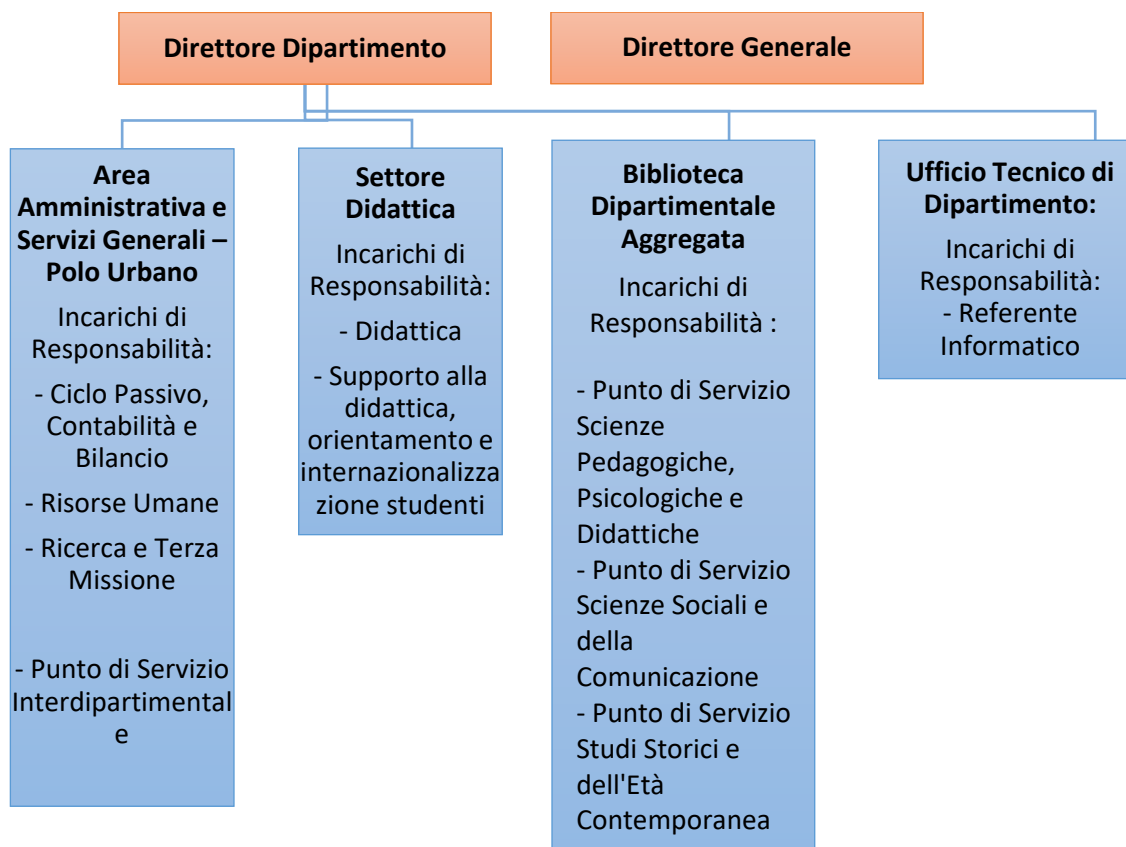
Direttore Dipartimento

Direttore Generale

Area Amministrativa e Servizi Generali – Polo Urbano

Incarichi di Responsabilità:

- Ciclo Passivo, Contabilità e Bilancio

- Risorse Umane

- Ricerca e Terza Missione

- Punto di Servizio Interdipartimentale

Settore Didattica

Incarichi di Responsabilità:

- Didattica

- Supporto alla didattica, orientamento e internazionalizzazione studenti

Biblioteca Dipartimentale Aggregata

Incarichi di Responsabilità :

- Punto di Servizio Scienze Pedagogiche, Psicologiche e Didattiche
- Punto di Servizio Scienze Sociali e della Comunicazione
- Punto di Servizio Studi Storici e dell'Età Contemporanea

Ufficio Tecnico di Dipartimento:

Incarichi di Responsabilità:
- Referente Informatico